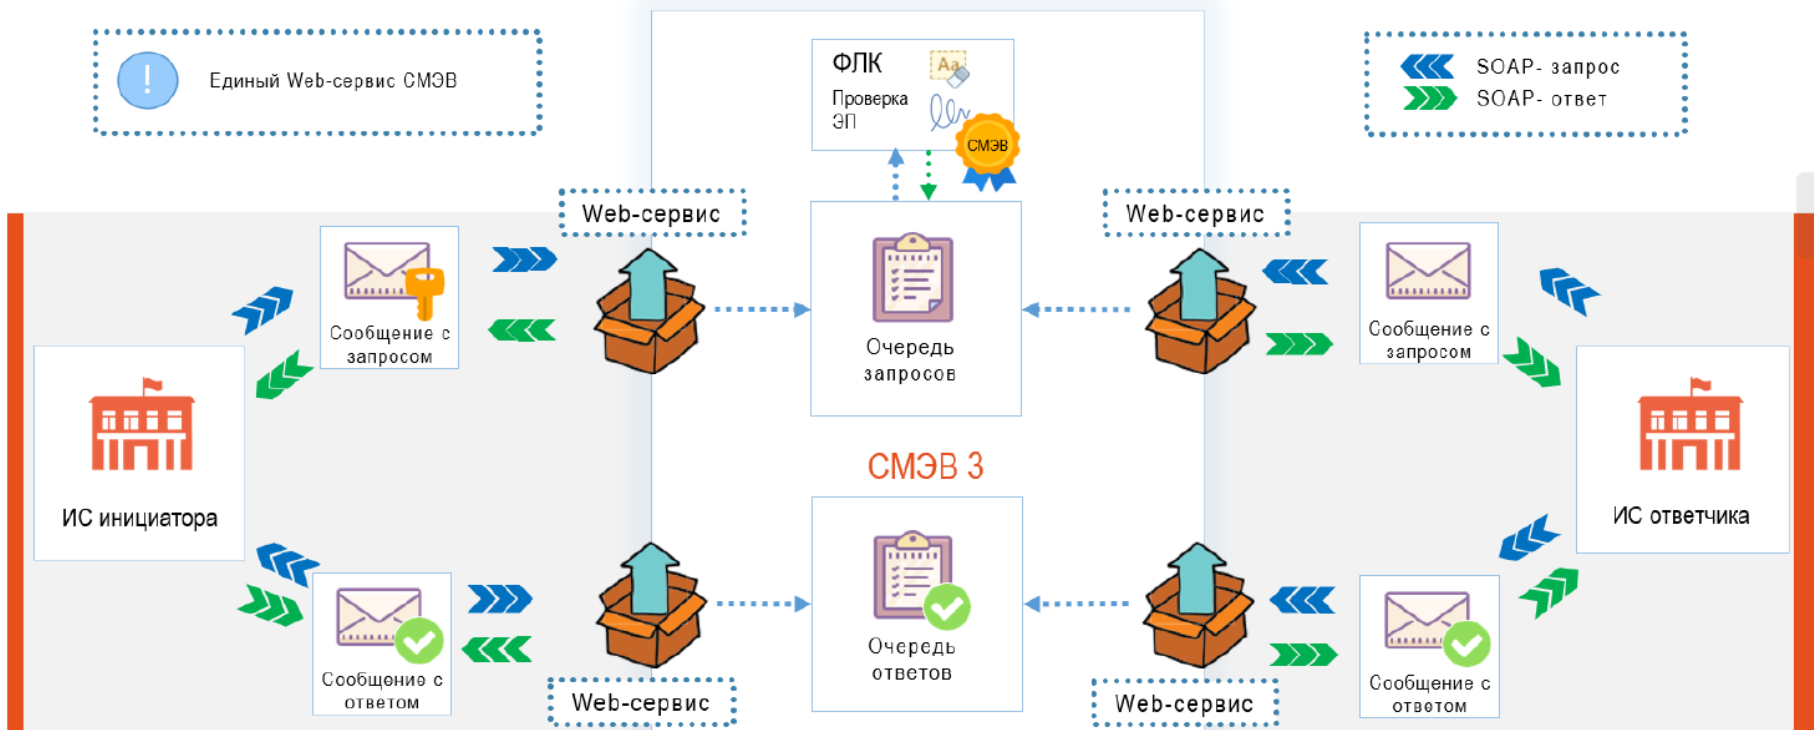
Единый Web-сервис СМЭВ

ФЛК

Проверка ЭП

СМЭВ

SOAP- запрос

SOAP- ответ

Web-сервис

Web-сервис

Сообщение с запросом

Очередь запросов

Сообщение с запросом

ИС инициатора

СМЭВ 3

ИС ответчика

Сообщение с ответом

Очередь ответов

Сообщение с ответом

Web-сервис

Web-сервис